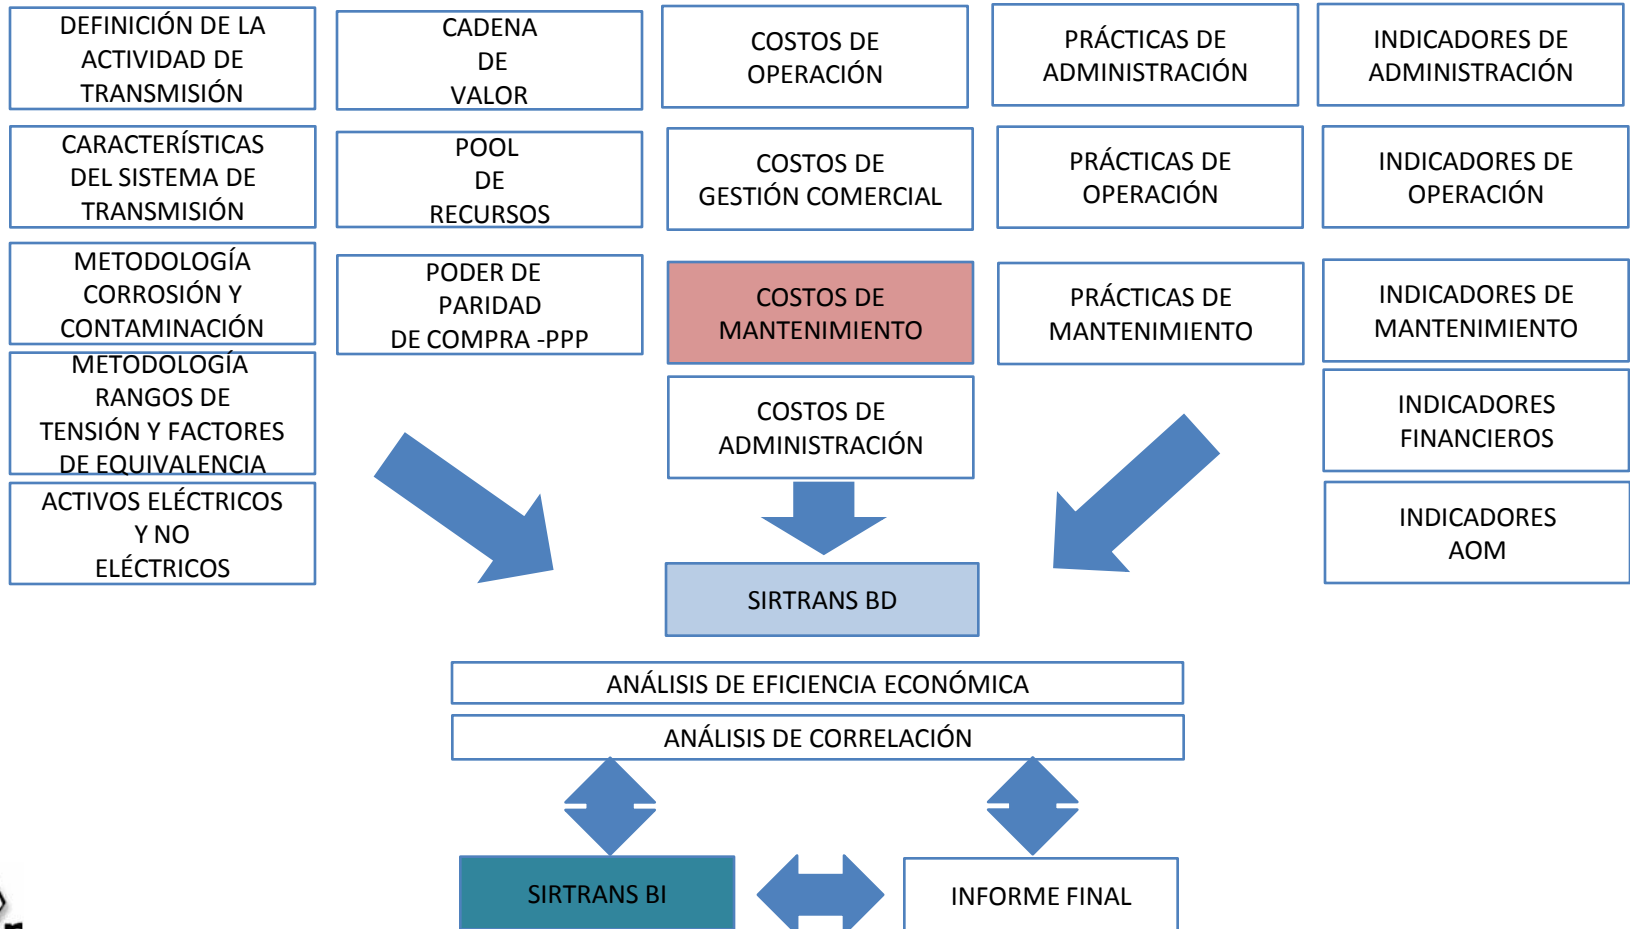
DEFINICIÓN DE LA ACTIVIDAD DE TRANSMISIÓN

CADENA DE VALOR

COSTOS DE OPERACIÓN

PRÁCTICAS DE ADMINISTRACIÓN

INDICADORES DE ADMINISTRACIÓN

CARACTERÍSTICAS DEL SISTEMA DE TRANSMISIÓN

POOL DE RECURSOS

COSTOS DE GESTIÓN COMERCIAL

PRÁCTICAS DE OPERACIÓN

INDICADORES DE OPERACIÓN

METODOLOGÍA CORROSIÓN Y CONTAMINACIÓN

PODER DE PARIDAD DE COMPRA -PPP

COSTOS DE MANTENIMIENTO

PRÁCTICAS DE MANTENIMIENTO

INDICADORES DE MANTENIMIENTO

METODOLOGÍA RANGOS DE TENSIÓN Y FACTORES DE EQUIVALENCIA

COSTOS DE ADMINISTRACIÓN

INDICADORES FINANCIEROS

ACTIVOS ELÉCTRICOS Y NO ELÉCTRICOS

INDICADORES AOM

SIRTRANS BD

ANÁLISIS DE EFICIENCIA ECONÓMICA

ANÁLISIS DE CORRELACIÓN

SIRTRANS BI

INFORME FINAL